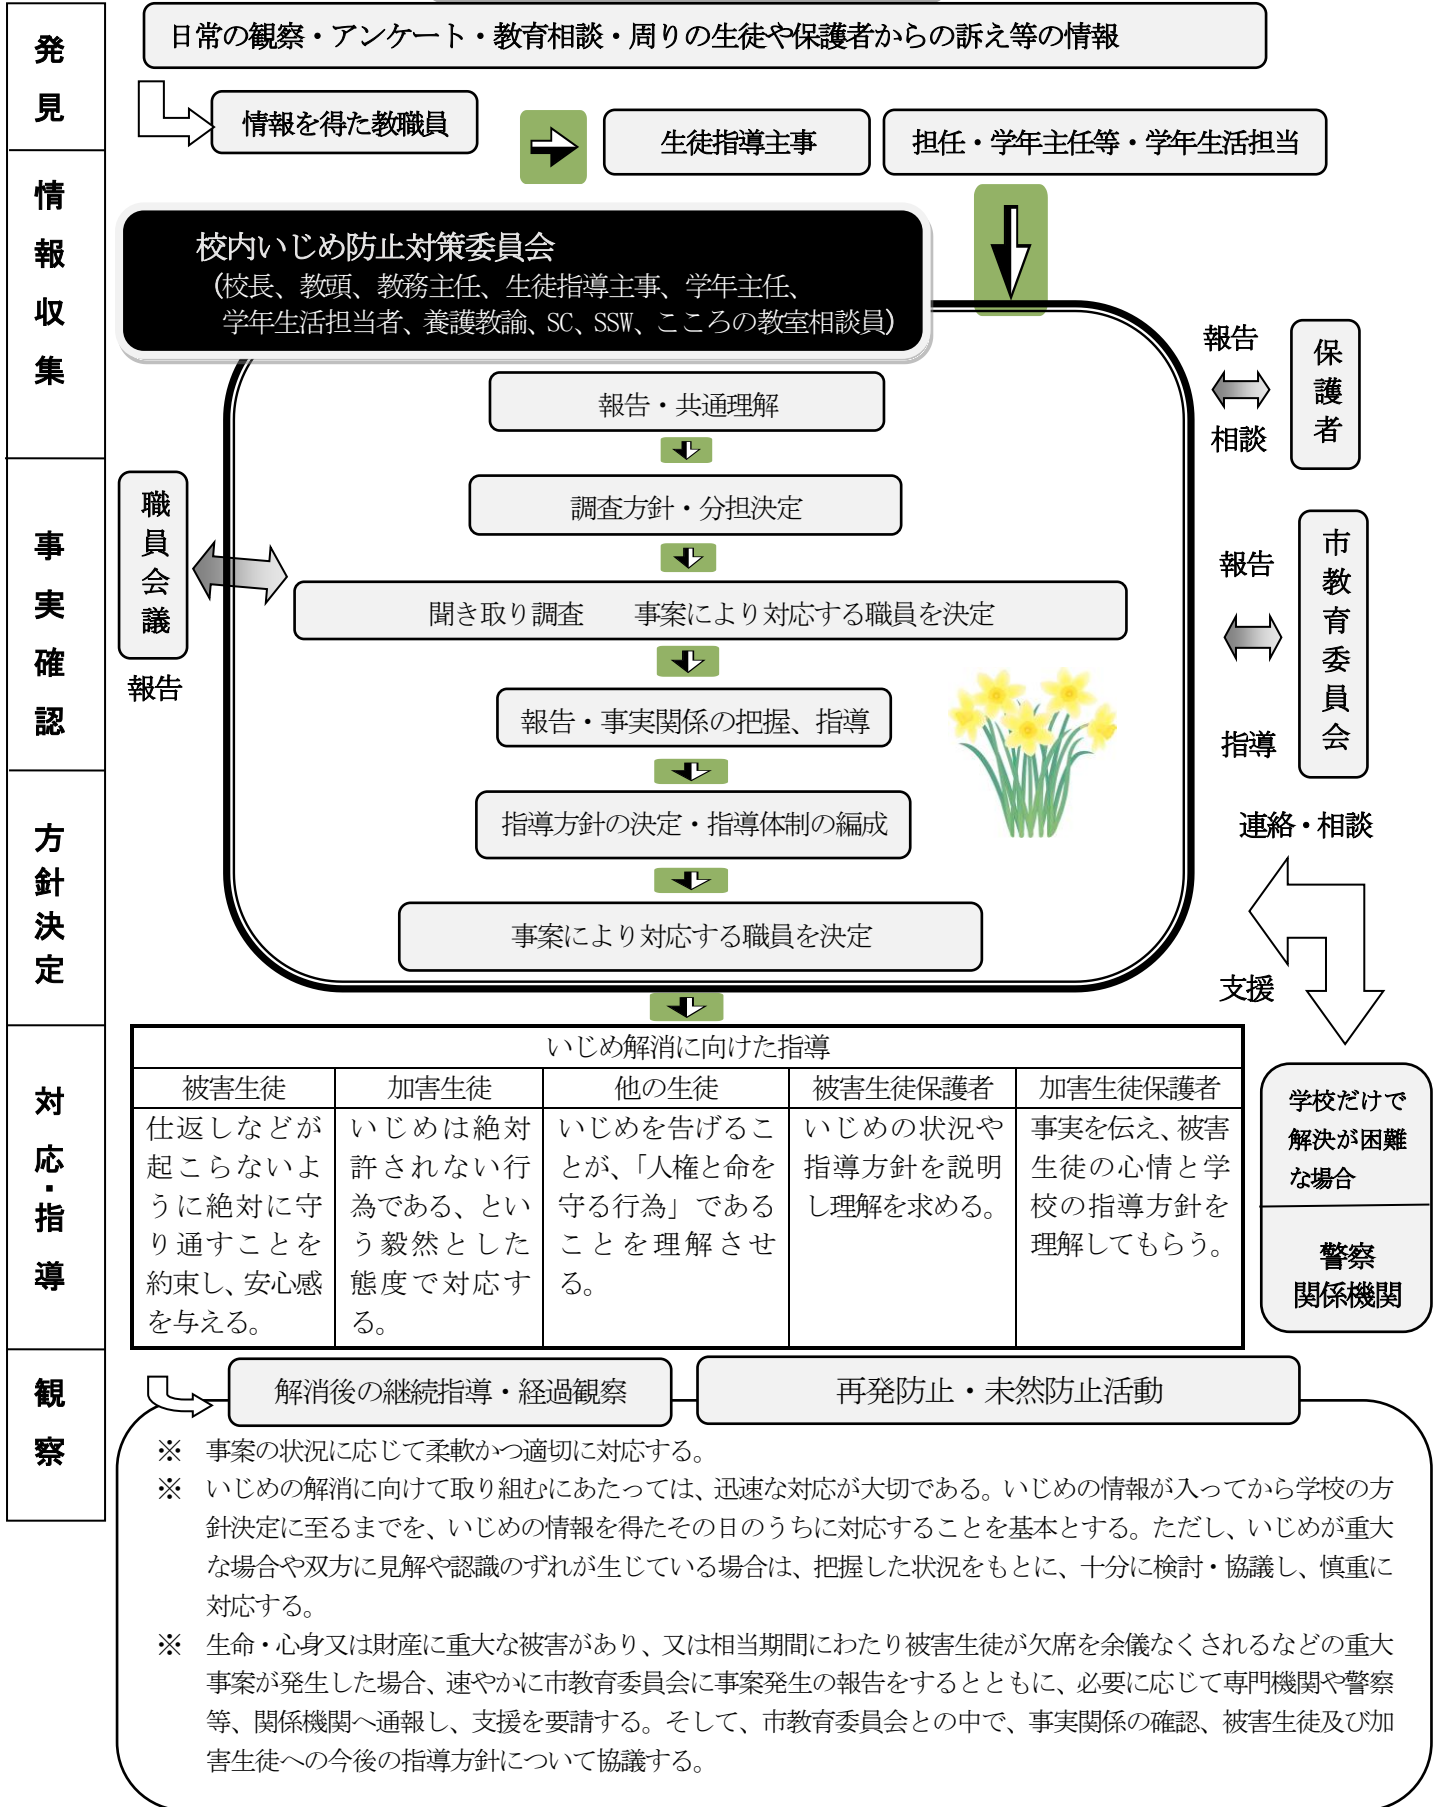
発見

日常の観察・アンケート・教育相談・周りの生徒や保護者からの訴え等の情報

情報を得た教職員

生徒指導主事

担任・学年主任等・学年生活担当

情報収集

校内いじめ防止対策委員会
（校長、教頭、教務主任、生徒指導主事、学年主任、学年生活担当者、養護教諭、SC、SSW、こころの教室相談員）

報告
相談

保護者

報告・共通理解

調査方針・分担決定

事実確認

職員会議

報告

聞き取り調査　事案により対応する職員を決定

報告

指導

市教育委員会

報告・事実関係の把握、指導

指導方針の決定・指導体制の編成

連絡・相談

方針決定

事案により対応する職員を決定

支援

対応・指導

いじめ解消に向けた指導

| 被害生徒 | 加害生徒 | 他の生徒 | 被害生徒保護者 | 加害生徒保護者 |
|---|---|---|---|---|
| 仕返しなどが起こらないように絶対に守り通すことを約束し、安心感を与える。 | いじめは絶対許されない行為である、という毅然とした態度で対応する。 | いじめを告げることが、「人権と命を守る行為」であることを理解させる。 | いじめの状況や指導方針を説明し理解を求める。 | 事実を伝え、被害生徒の心情と学校の指導方針を理解してもらう。 |

学校だけで解決が困難な場合

警察
関係機関

観察

解消後の継続指導・経過観察

再発防止・未然防止活動

※　事案の状況に応じて柔軟かつ適切に対応する。
※　いじめの解消に向けて取り組むにあたっては、迅速な対応が大切である。いじめの情報が入ってから学校の方針決定に至るまでを、いじめの情報を得たその日のうちに対応することを基本とする。ただし、いじめが重大な場合や双方に見解や認識のずれが生じている場合は、把握した状況をもとに、十分に検討・協議し、慎重に対応する。
※　生命・心身又は財産に重大な被害があり、又は相当期間にわたり被害生徒が欠席を余儀なくされるなどの重大事案が発生した場合、速やかに市教育委員会に事案発生の報告をするとともに、必要に応じて専門機関や警察等、関係機関へ通報し、支援を要請する。そして、市教育委員会との中で、事実関係の確認、被害生徒及び加害生徒への今後の指導方針について協議する。